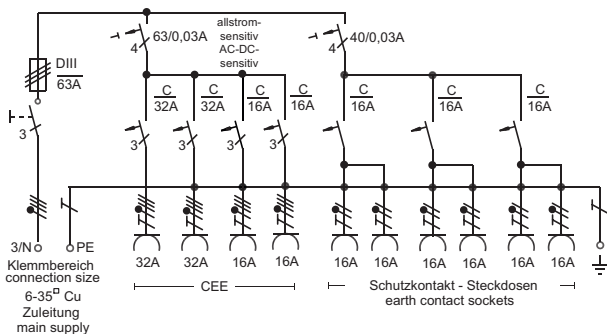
DIII
63A

3

4 63/0,03A
allstrom-sensitiv AC-DC-sensitiv

4 40/0,03A

C 32A
C 32A
C 16A
C 16A
C 16A
C 16A
C 16A

3
3
3
3

3/N
PE
Klemmbereich connection size 6-35□ Cu
Zuleitung main supply

32A
32A
16A
16A
CEE

16A
16A
16A
16A
16A
16A
Schutzkontakt - Steckdosen earth contact sockets